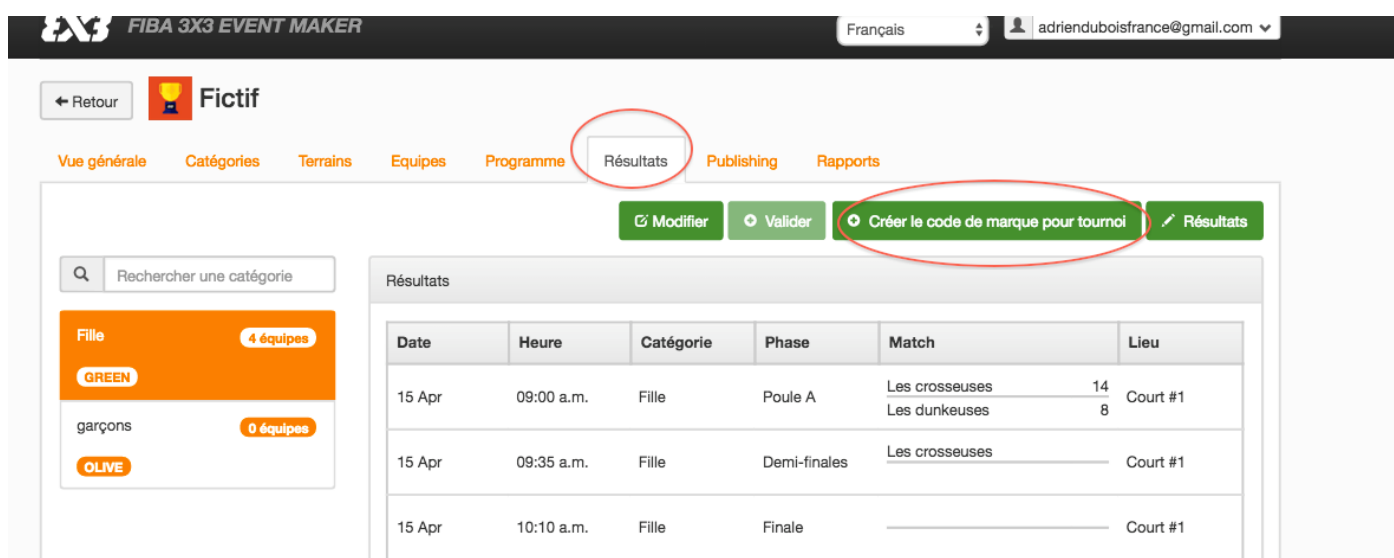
FIBA 3X3 EVENT MAKER

Français

adrienduboisfrance@gmail.com

← Retour

Fictif

Vue générale Catégories Terrains Equipes Programme Résultats Publishing Rapports

Modifier Valider Créer le code de marque pour tournoi Résultats

Rechercher une catégorie

Fille 4 équipes
GREEN

garçons 0 équipes
OLIVE

Résultats

| Date | Heure | Catégorie | Phase | Match | Lieu |
|---|---|---|---|---|---|
| 15 Apr | 09:00 a.m. | Fille | Poule A | Les crosseuses 14<br>Les dunkeuses 8 | Court #1 |
| 15 Apr | 09:35 a.m. | Fille | Demi-finales | Les crosseuses | Court #1 |
| 15 Apr | 10:10 a.m. | Fille | Finale | | Court #1 |